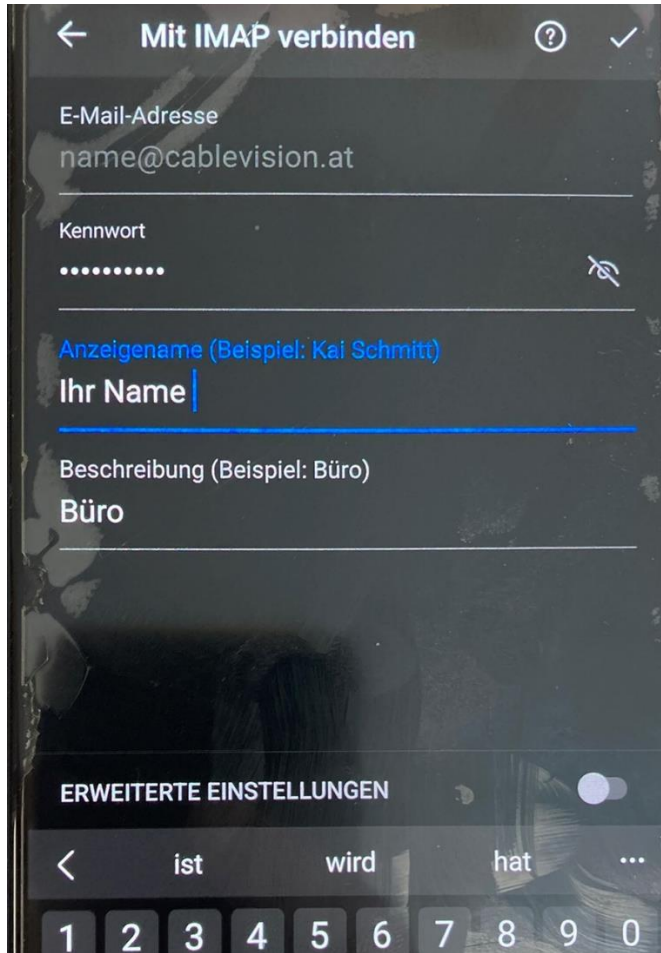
Mit IMAP verbinden

E-Mail-Adresse
name@cablevision.at

Kennwort
••••••••••

Anzeigename (Beispiel: Kai Schmitt)
Ihr Name

Beschreibung (Beispiel: Büro)
Büro

ERWEITERTE EINSTELLUNGEN

ist wird hat ...

1 2 3 4 5 6 7 8 9 0